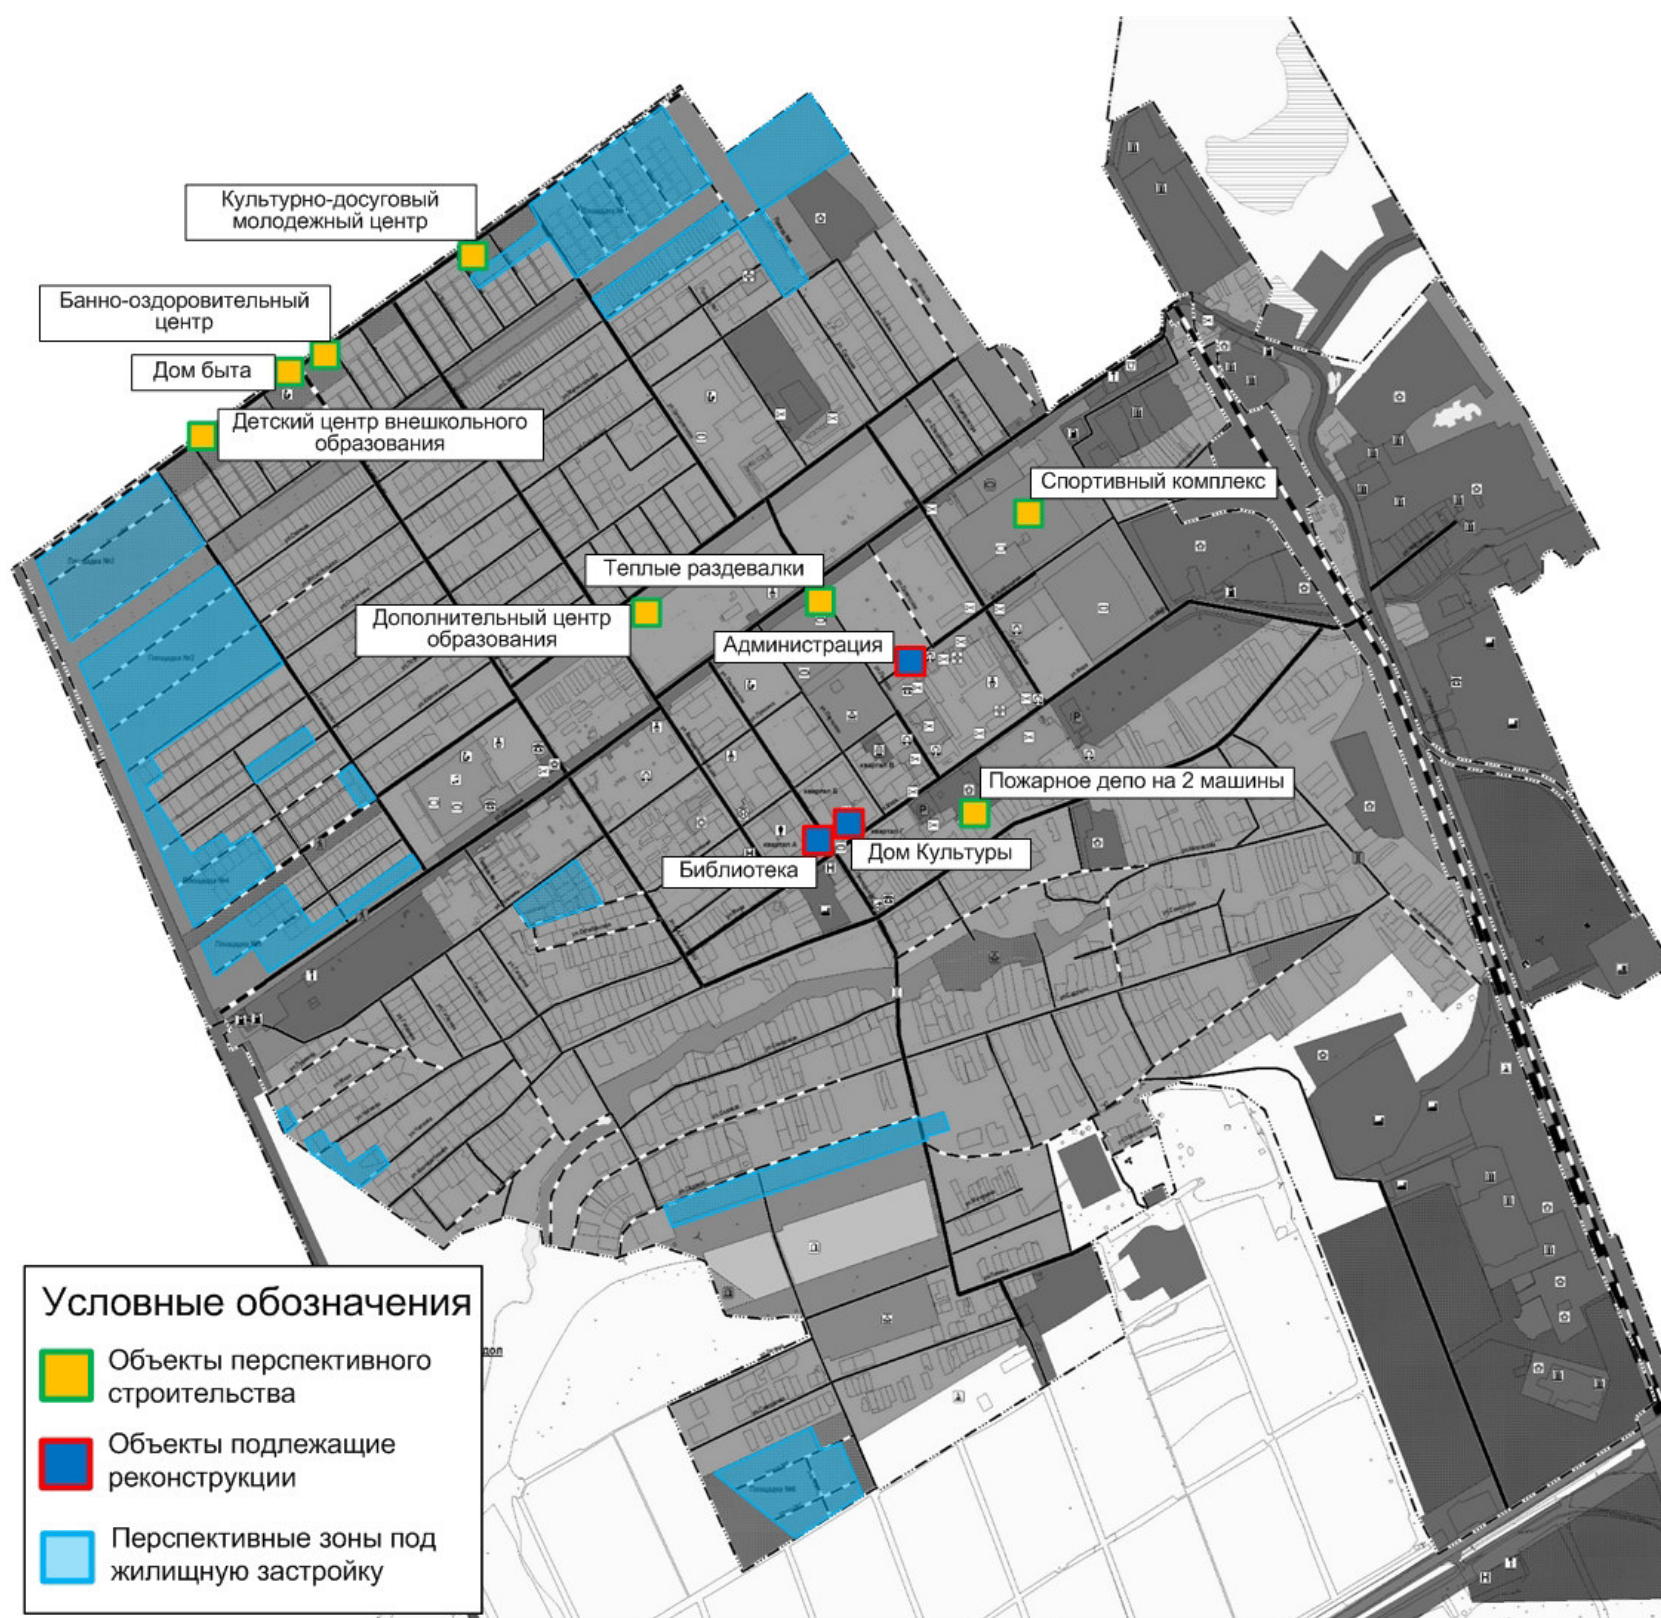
Культурно-досуговый молодежный центр

Банно-оздоровительный центр

Дом быта

Детский центр внешкольного образования

Спортивный комплекс

Теплые раздевалки

Дополнительный центр образования

Администрация

Пожарное депо на 2 машины

Дом Культуры

Библиотека

Условные обозначения

Объекты перспективного строительства

Объекты подлежащие реконструкции

Перспективные зоны под жилищную застройку